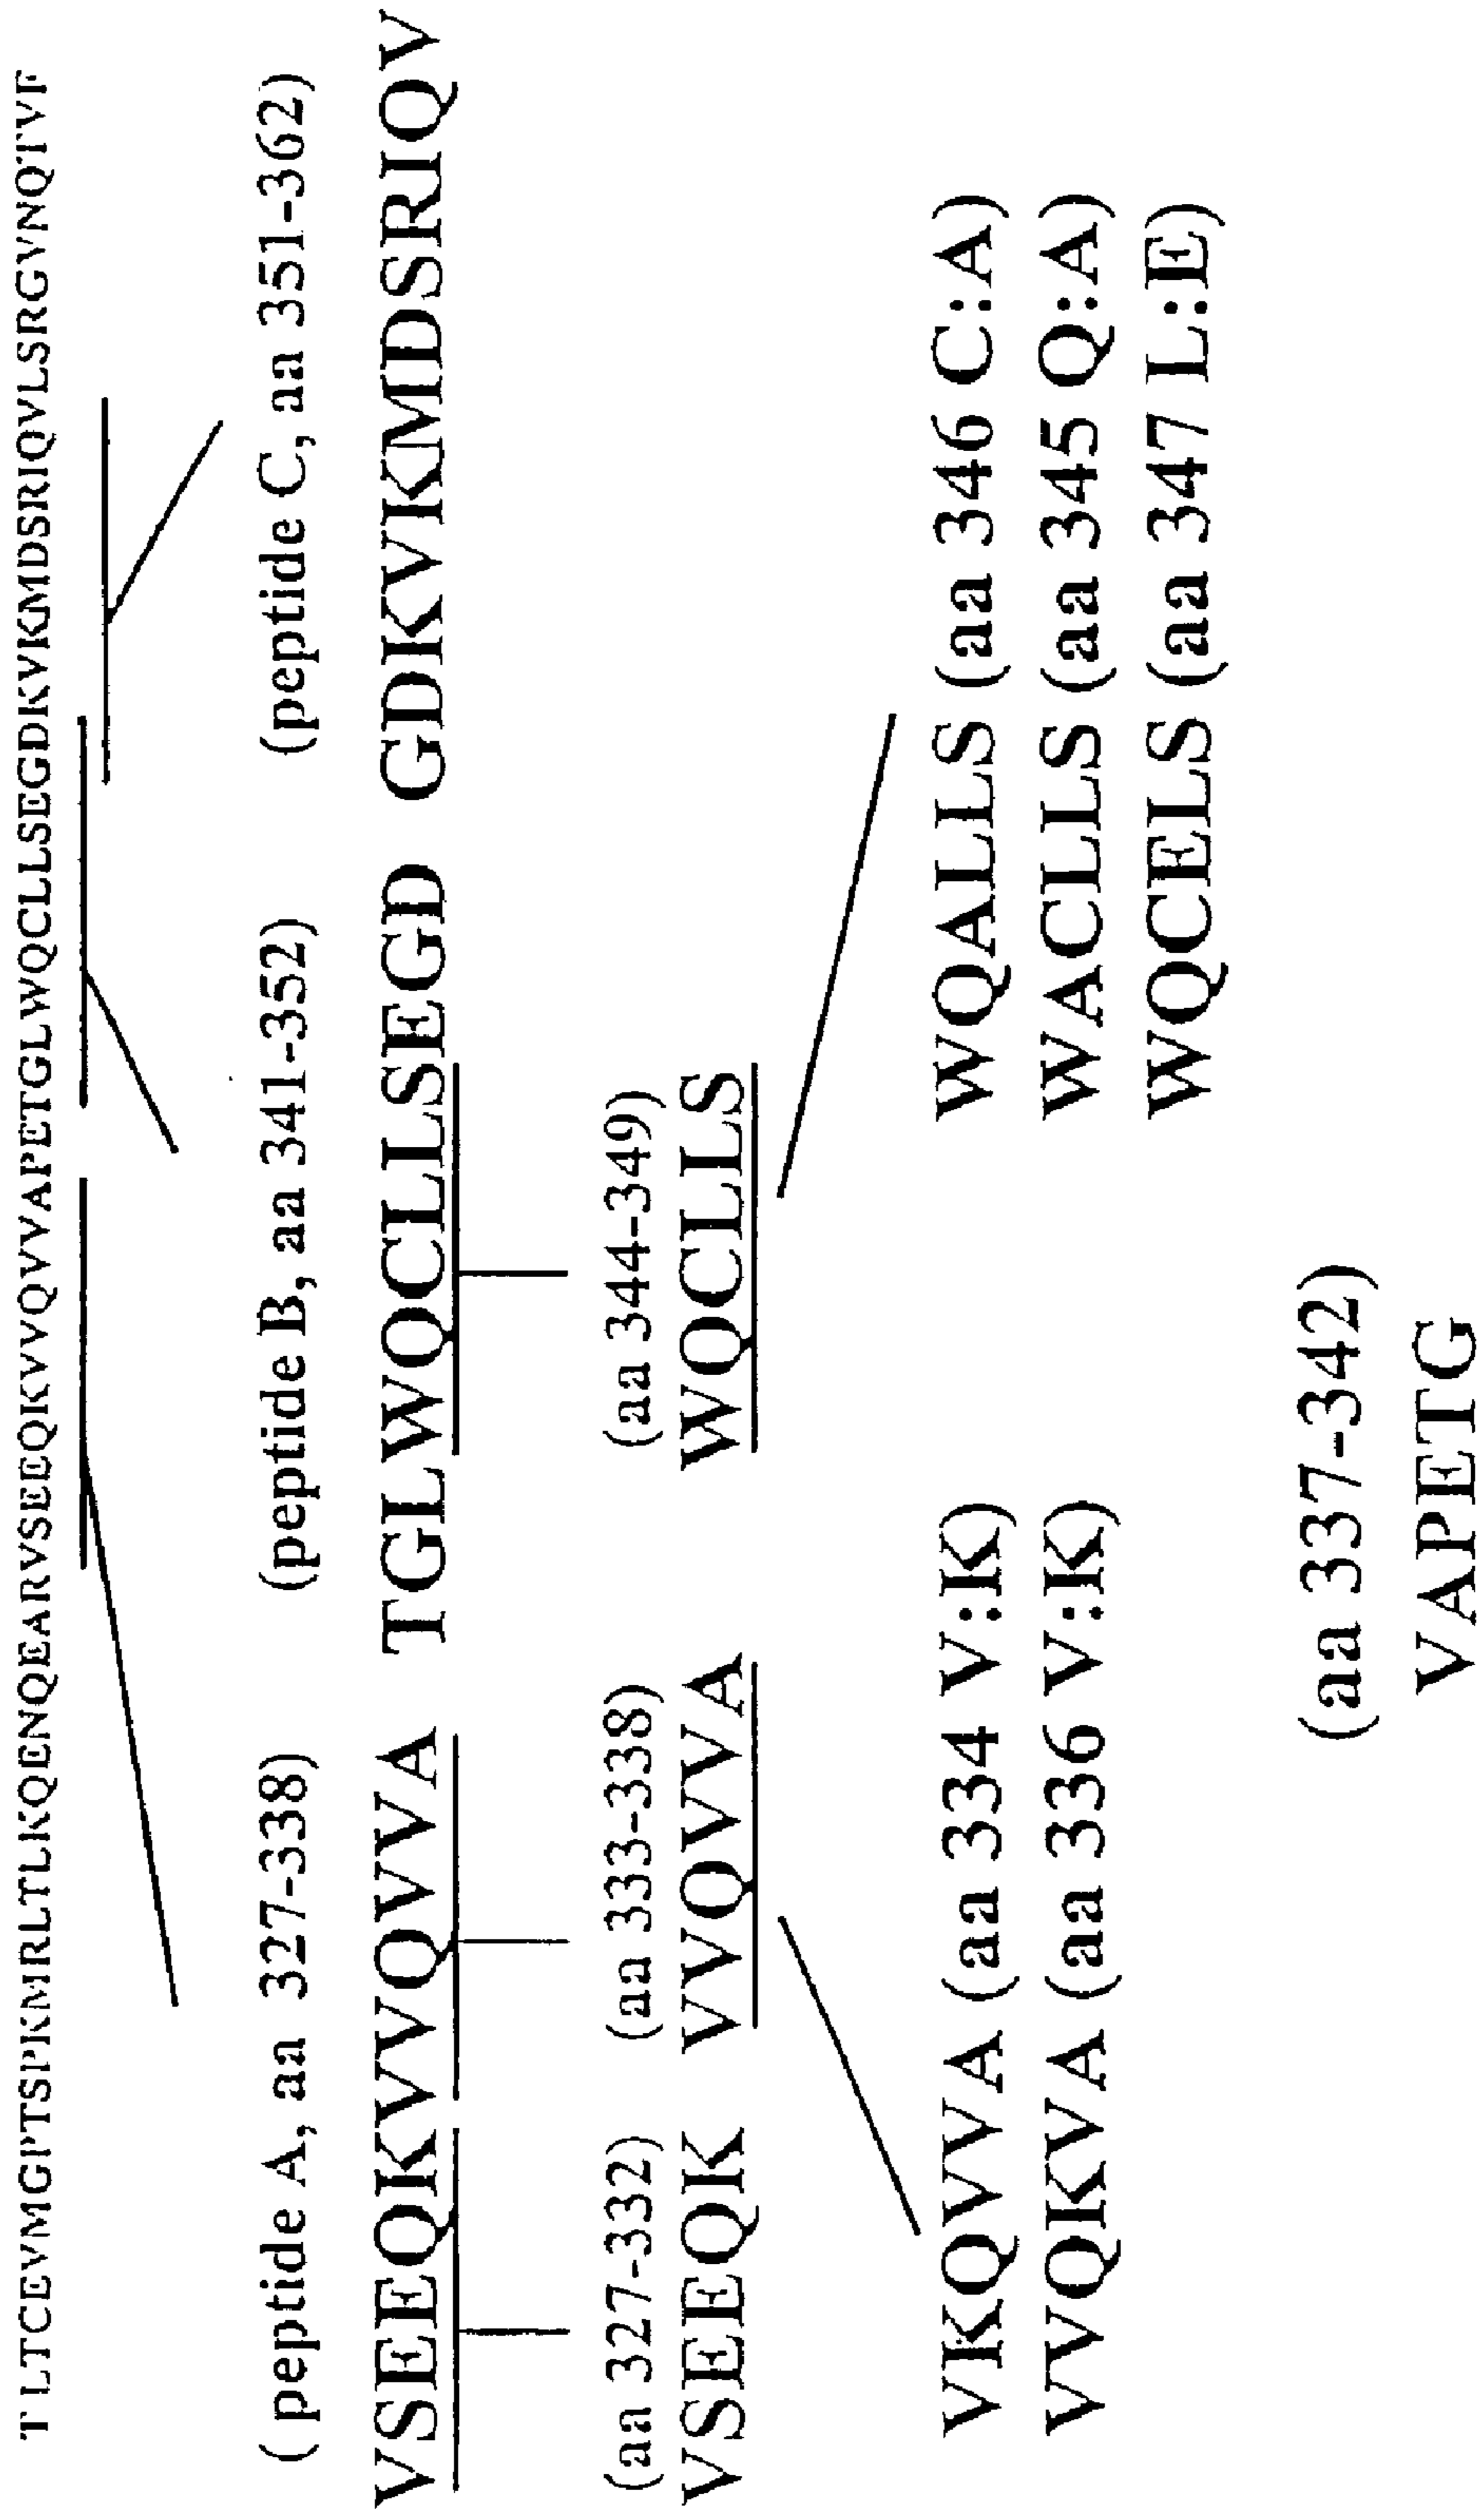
TLTCEVMGPTSPKMRLTLKQENQEARVSEEQKVVQVVAPETGLWQCLLSEGDKVKMDSRIQVLSRGVNQTVF

(peptide A, aa 327-338)
VSEEQKVVQVVA

(peptide B, aa 341-352)
TGLWQCLLSEGD

(peptide C, aa 351-362)
GDKVKMDSRIQV

(aa 327-332)
VSEEQK

(aa 333-338)
VVQVVA

(aa 344-349)
WQCLLS

VKQVVA (aa 334 V:K)
VVQKVA (aa 336 V:K)

WQALLS (aa 346 C:A)
WACLLS (aa 345 Q:A)
WQCELS (aa 347 L:E)

(aa 337-342)
VAPETG